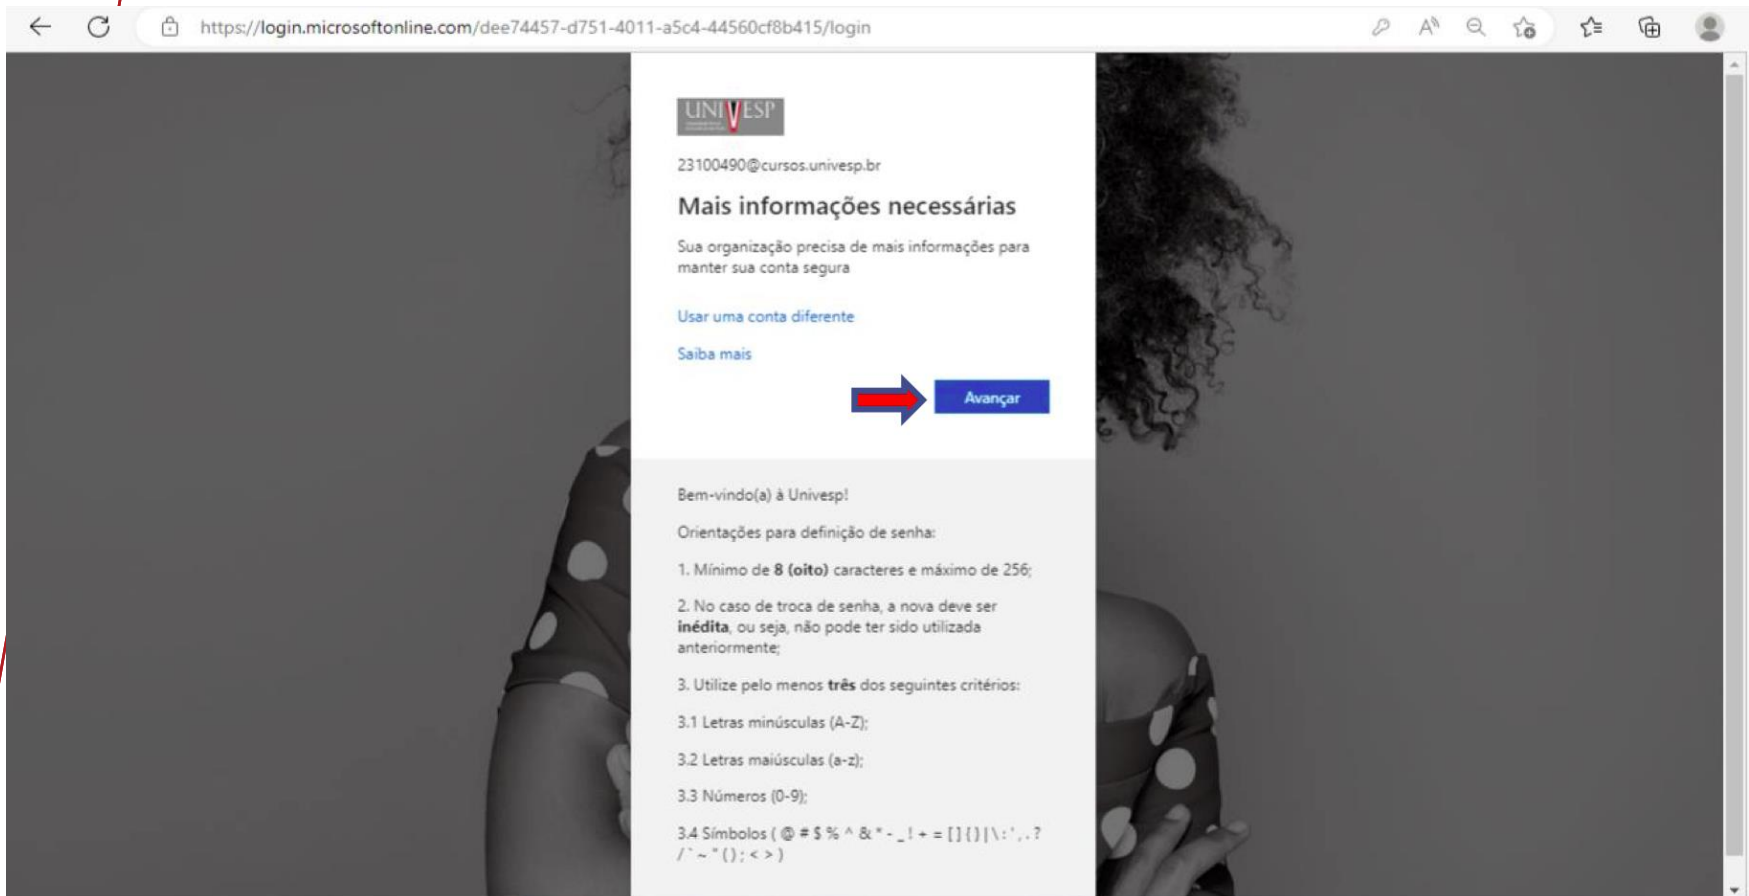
https://login.microsoftonline.com/dee74457-d751-4011-a5c4-44560cf8b415/login

UNIVESP

23100490@cursos.univesp.br

Mais informações necessárias

Sua organização precisa de mais informações para manter sua conta segura

Usar uma conta diferente

Saiba mais

Avançar

Bem-vindo(a) à Univesp!

Orientações para definição de senha:

1. Mínimo de **8 (oito)** caracteres e máximo de 256;

2. No caso de troca de senha, a nova deve ser **inédita**, ou seja, não pode ter sido utilizada anteriormente;

3. Utilize pelo menos **três** dos seguintes critérios:

3.1 Letras minúsculas (A-Z);

3.2 Letras maiúsculas (a-z);

3.3 Números (0-9);

3.4 Símbolos ( @ # $ % ^ & * - _ ! + = [ ] { } | \ : ' , . ? / ` ~ " ( ) ; < > )